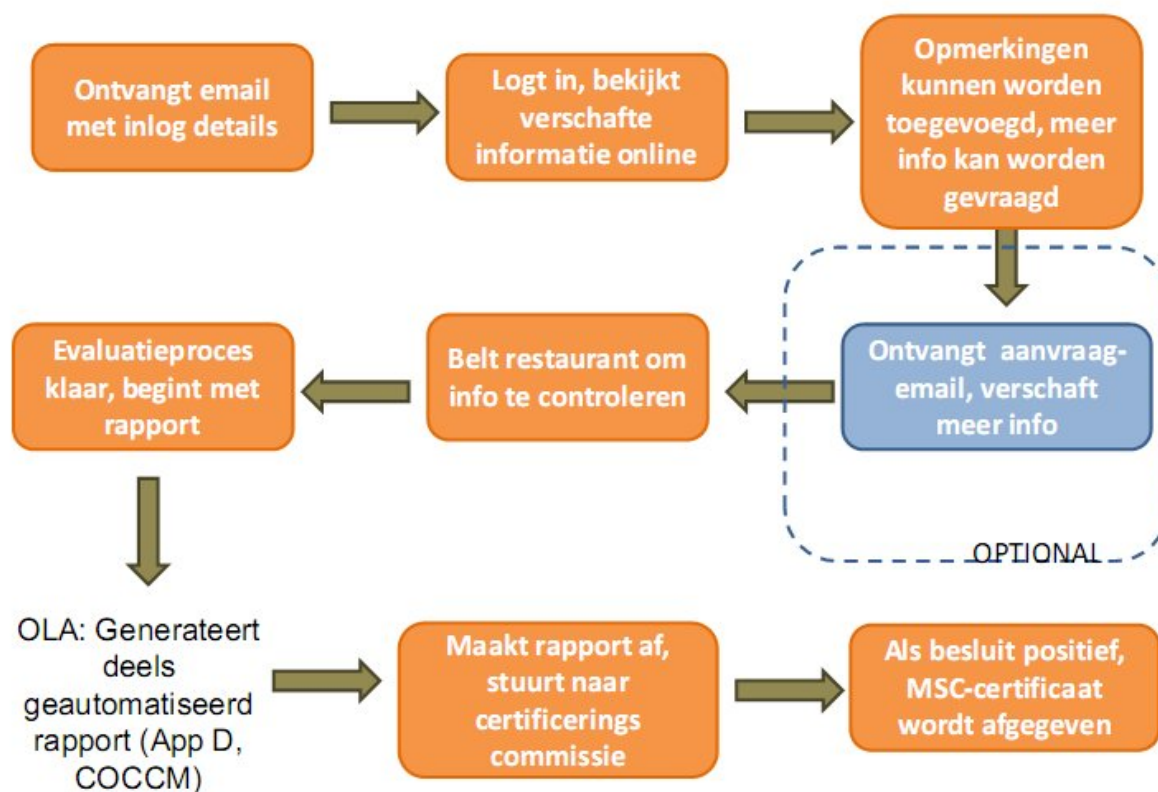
Ontvangt email met inlog details

Logt in, bekijkt verschafte informatie online

Opmerkingen kunnen worden toegevoegd, meer info kan worden gevraagd

Ontvangt aanvraag-email, verschaft meer info

OPTIONAL

Belt restaurant om info te controleren

Evaluatieproces klaar, begint met rapport

OLA: Genereert deels geautomatiseerd rapport (App D, COCCM)

Maakt rapport af, stuurt naar certificerings commissie

Als besluit positief, MSC-certificaat wordt afgegeven